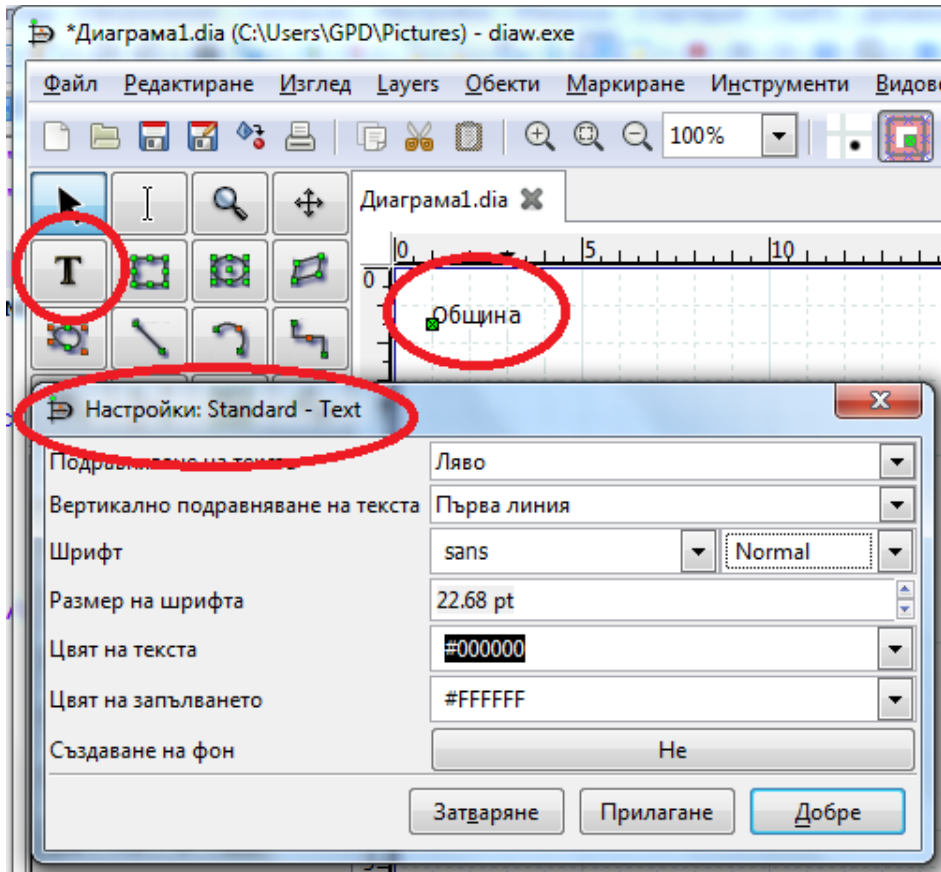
*Диаграма1.dia (C:\Users\GPD\Pictures) - diaw.exe

Файл Редактиране Изглед Layers Обекти Маркиране Инструменти Видов

100%

Диаграма1.dia

0 5 10

0

Община

Настройки: Standard - Text

Подравняване на текста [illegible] | Ляво
Вертикално подравняване на текста | Първа линия
Шрифт | sans | Normal
Размер на шрифта | 22.68 pt
Цвят на текста | #000000
Цвят на запълването | #FFFFFF
Създаване на фон | Не

Затваряне Прилагане Добре